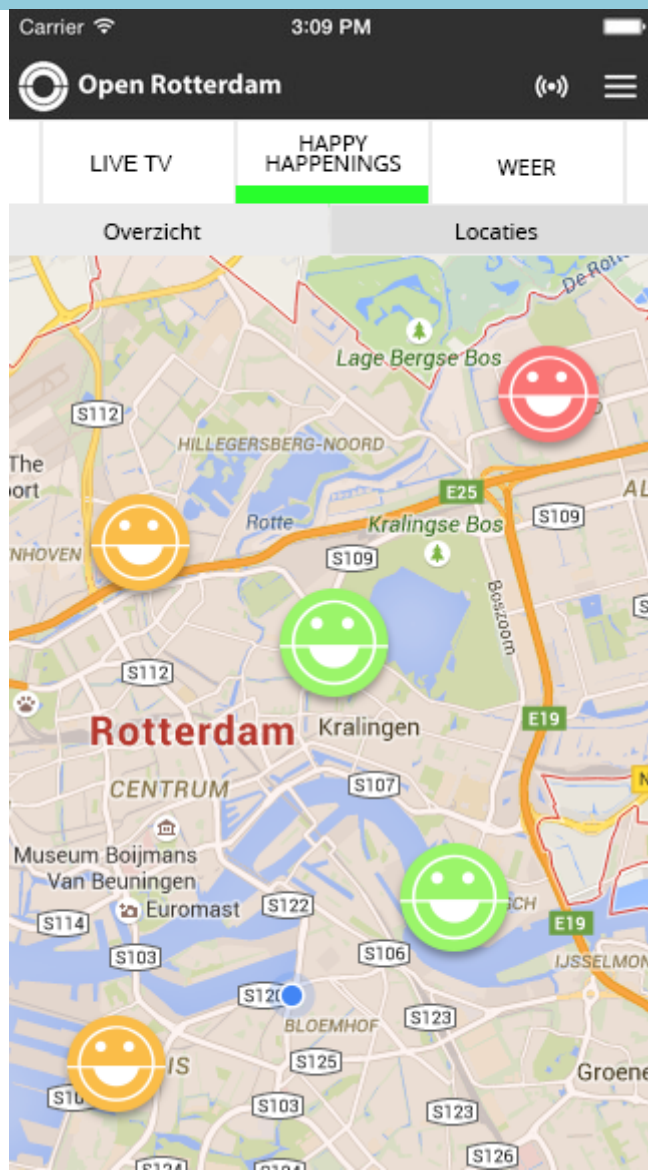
Carrier 3:09 PM

Open Rotterdam

LIVE TV
HAPPY HAPPENINGS
WEER

Overzicht
Locaties

De Rott
Lage Bergse Bos
S112
HILLEGERSBERG-NOORD
The
ort
E25
AL
Rotte
Kralingse Bos
S109
NHOVEN
S109
Boszoom
S112
E19
Rotterdam
Kralingen
CENTRUM
S107
Museum Boijmans Van Beuningen
Euromast
S122
CH
E19
S114
S106
S103
IJSSELMON
S12
BLOEMHOF
S123
S10
IS
S125
Groene
S103
S123
S124
S124
S126